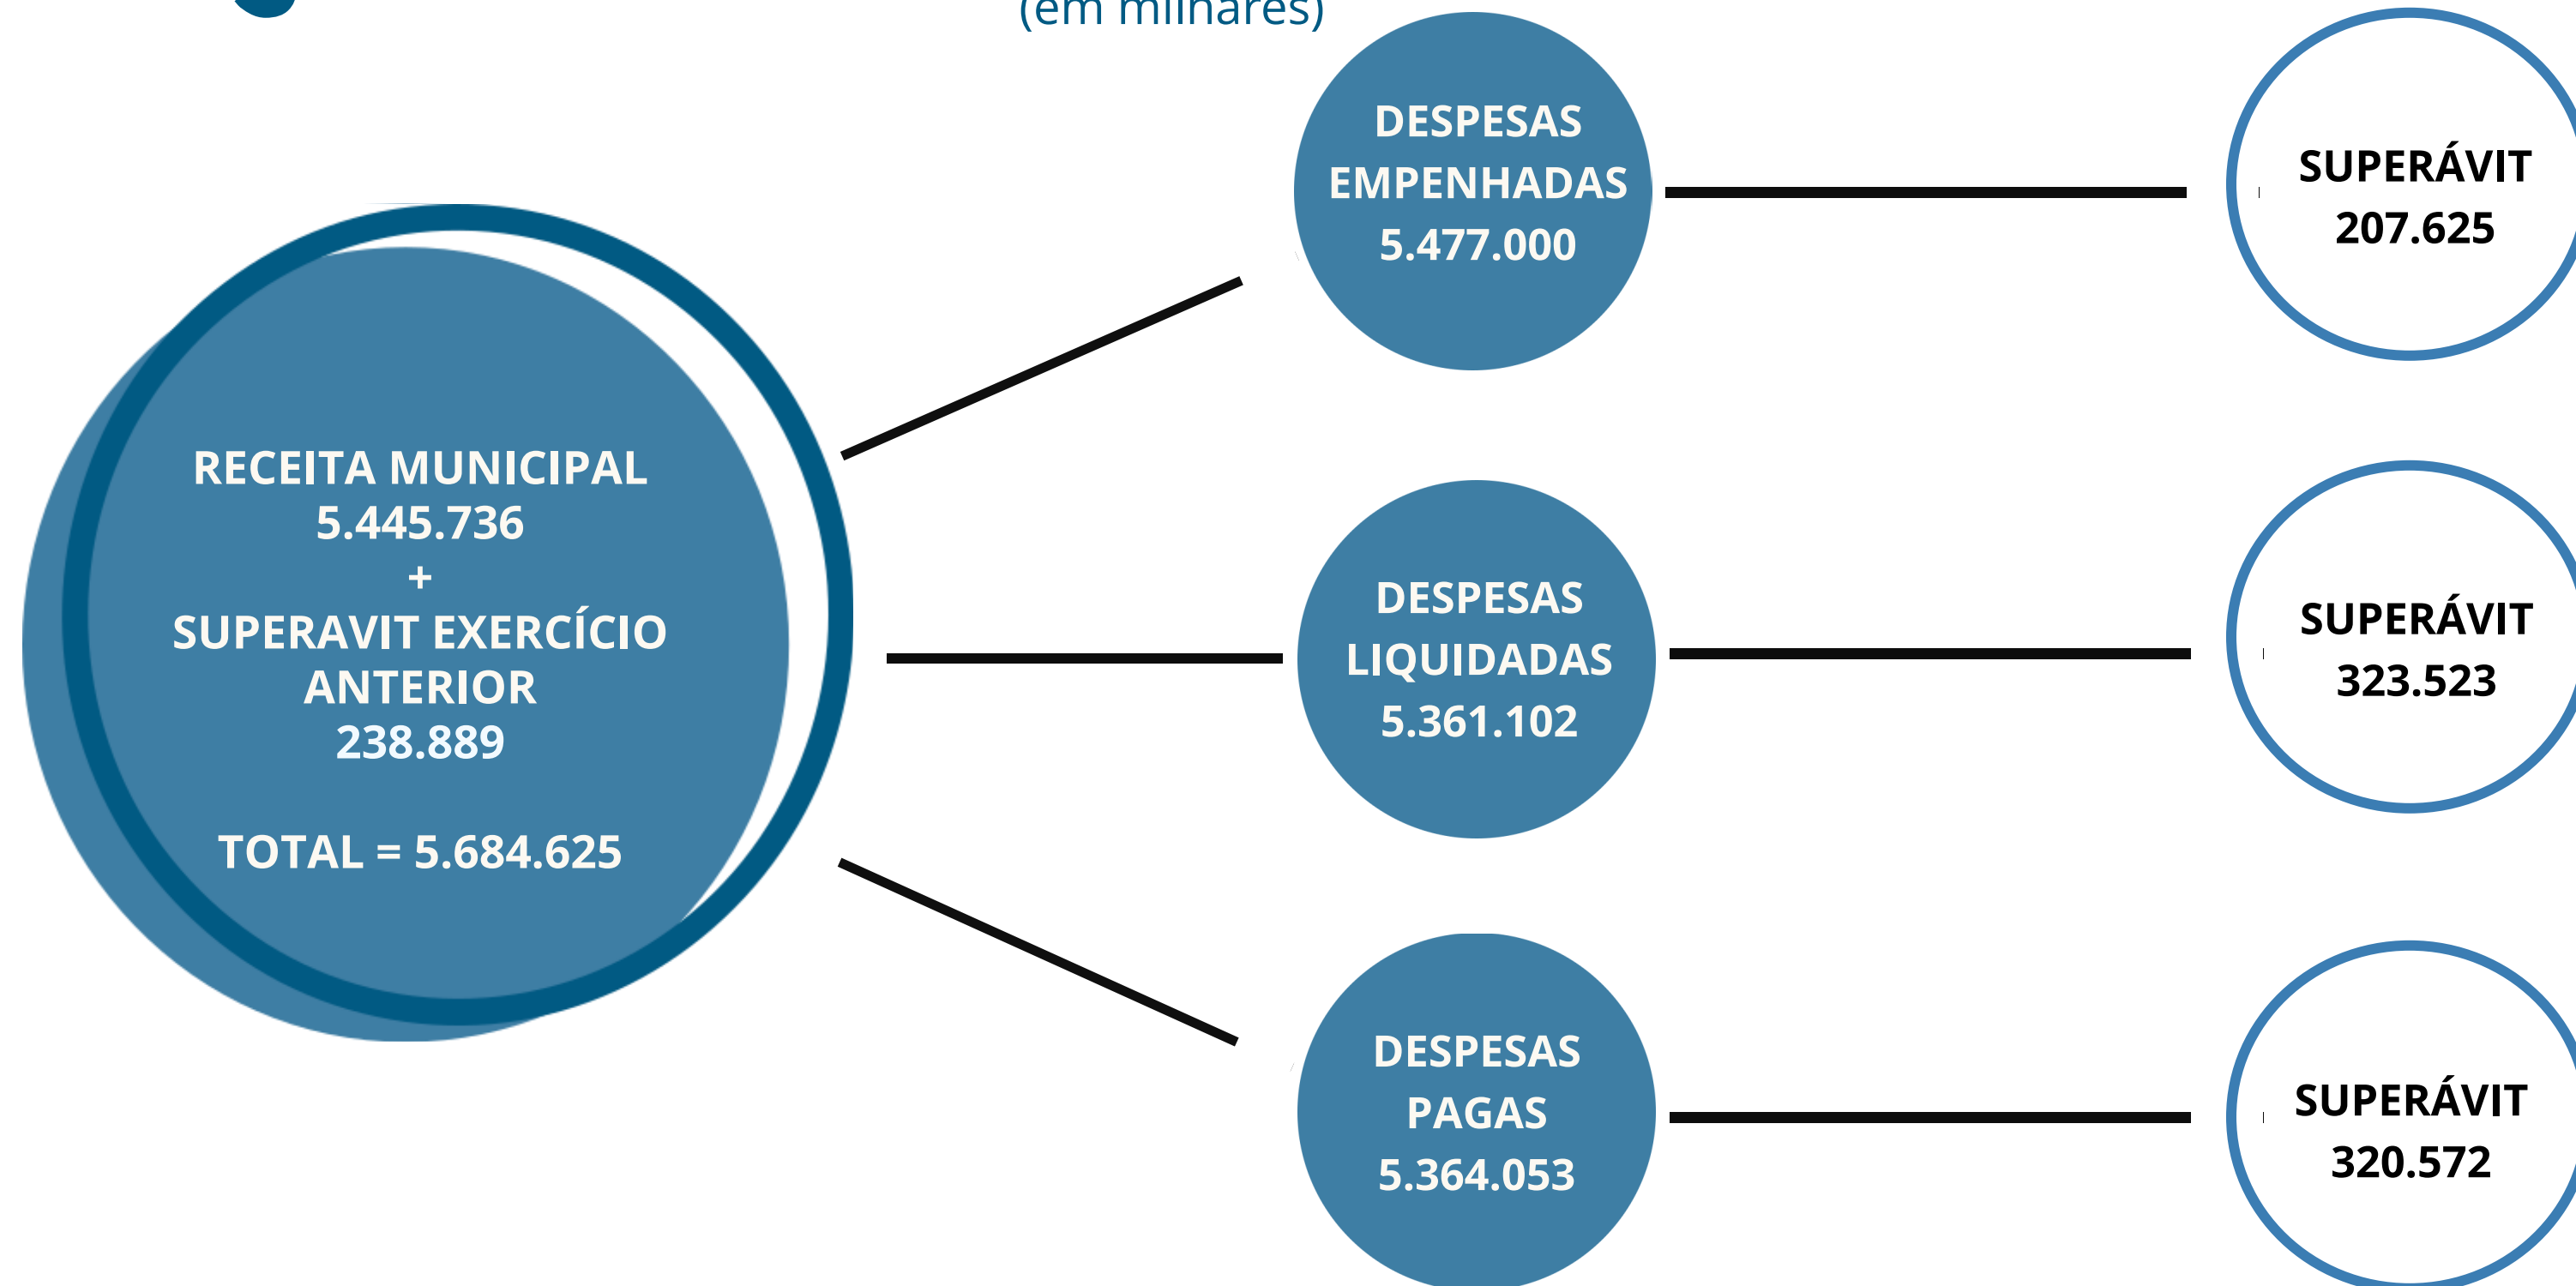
(em milhares)

RECEITA MUNICIPAL
5.445.736
+
SUPERAVIT EXERCÍCIO ANTERIOR
238.889

TOTAL = 5.684.625

DESPESAS EMPENHADAS
5.477.000

SUPERÁVIT
207.625

DESPESAS LIQUIDADAS
5.361.102

SUPERÁVIT
323.523

DESPESAS PAGAS
5.364.053

SUPERÁVIT
320.572